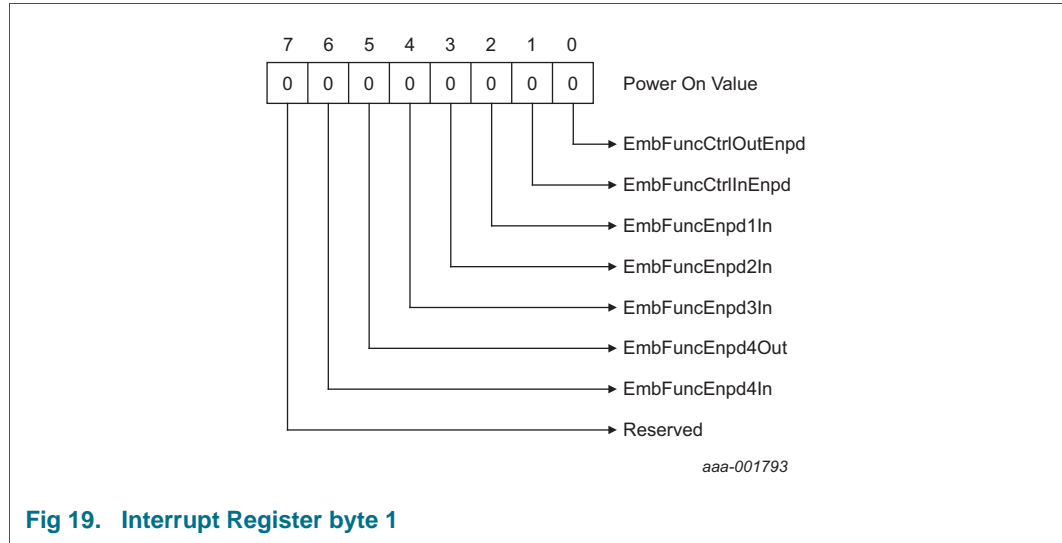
7 6 5 4 3 2 1 0

| 0 | 0 | 0 | 0 | 0 | 0 | 0 | 0 |
|---|---|---|---|---|---|---|---|

Power On Value

EmbFuncCtrlOutEnpd

EmbFuncCtrlInEnpd

EmbFuncEnpd1In

EmbFuncEnpd2In

EmbFuncEnpd3In

EmbFuncEnpd4Out

EmbFuncEnpd4In

Reserved

aaa-001793

Fig 19. Interrupt Register byte 1